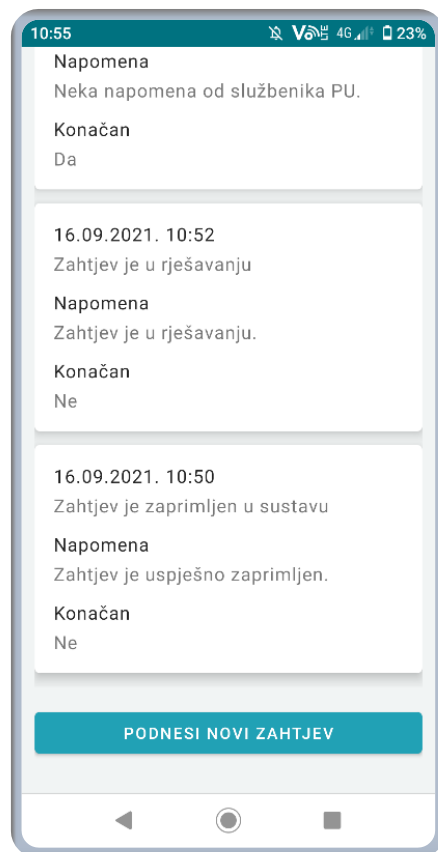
10:55 23%

Napomena
Neka napomena od službenika PU.

Konačan
Da

16.09.2021. 10:52
Zahtjev je u rješavanju

Napomena
Zahtjev je u rješavanju.

Konačan
Ne

16.09.2021. 10:50
Zahtjev je zaprimljen u sustavu

Napomena
Zahtjev je uspješno zaprimljen.

Konačan
Ne

PODNESI NOVI ZAHTJEV